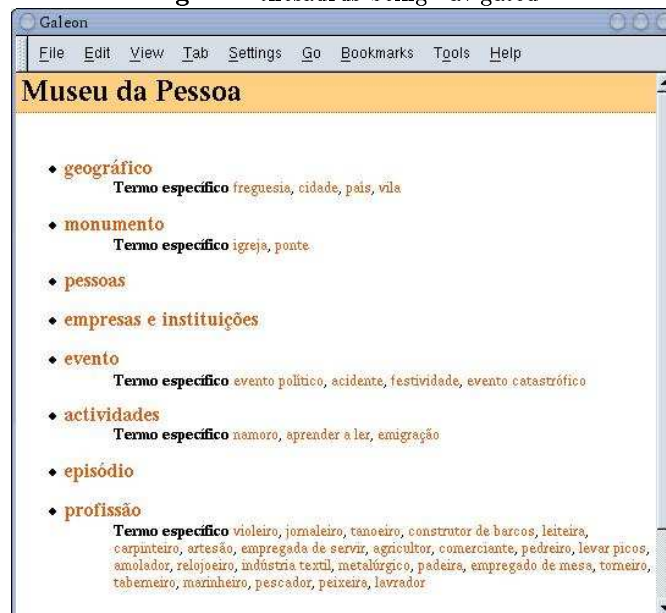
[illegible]

Galeon

File Edit View Tab Settings Go Bookmarks Tools Help

Museu da Pessoa

- geográfico
Termo específico freguesia, cidade, país, vila

- monumento
Termo específico igreja, ponte

- pessoas

- empresas e instituições

- evento
Termo específico evento político, acidente, festividade, evento catastrófico

- actividades
Termo específico namoro, aprender a ler, emigração

- episódio

- profissão
Termo específico violeiro, jornaleiro, tanoeiro, construtor de barcos, leiteira, carpinteiro, artesão, empregada de servir, agricultor, comerciante, pedreiro, levar picos, amolador, relojoeiro, indústria textil, metalúrgico, padeira, empregado de mesa, torneiro, taberneiro, marinheiro, pescador, peixeira, lavrador